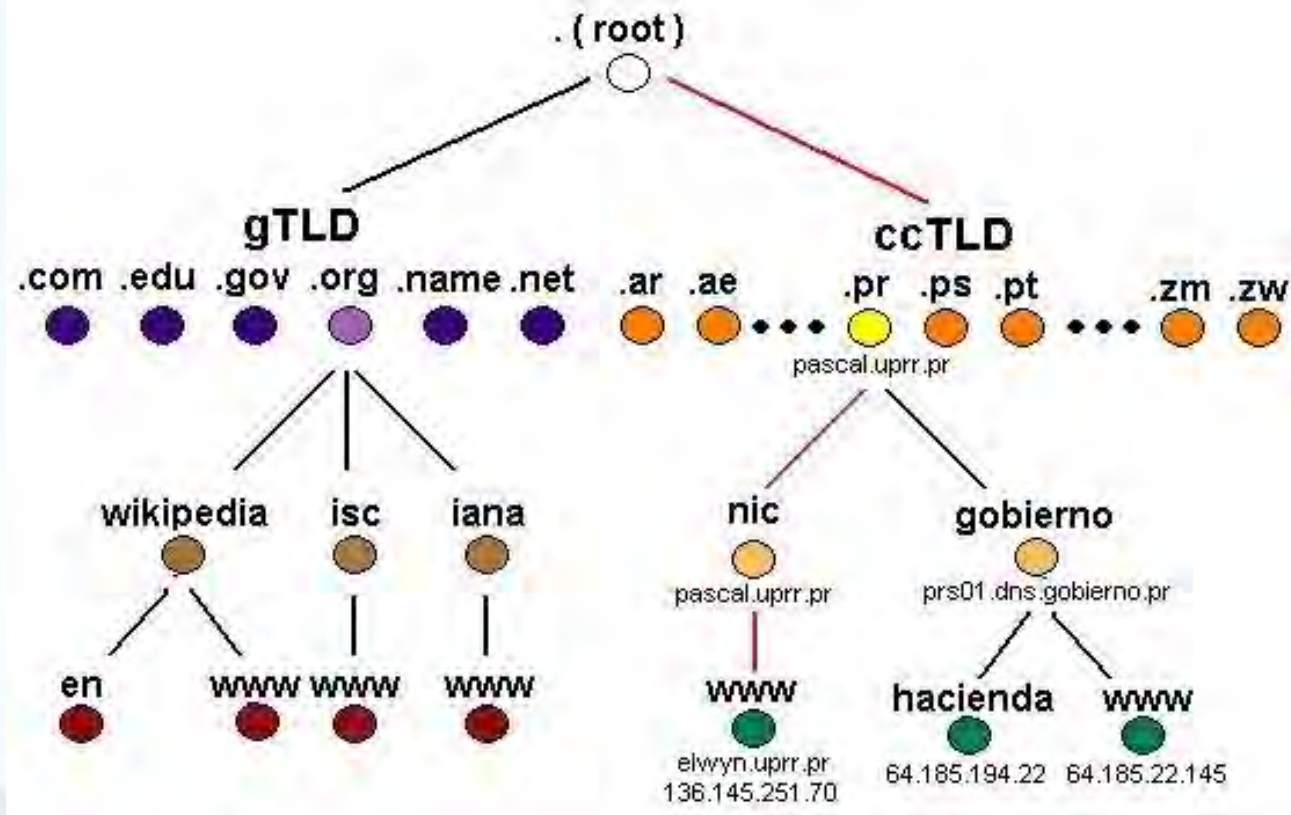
. ( root )

gTLD

.com .edu .gov .org .name .net

ccTLD

.ar .ae .pr .ps .pt .zm .zw

pascal.uprr.pr

wikipedia isc iana

nic

pascal.uprr.pr

gobierno

prs01.dns.gobierno.pr

en www www www

www

elwyn.uprr.pr
136.145.251.70

hacienda

64.185.194.22

www

64.185.22.145